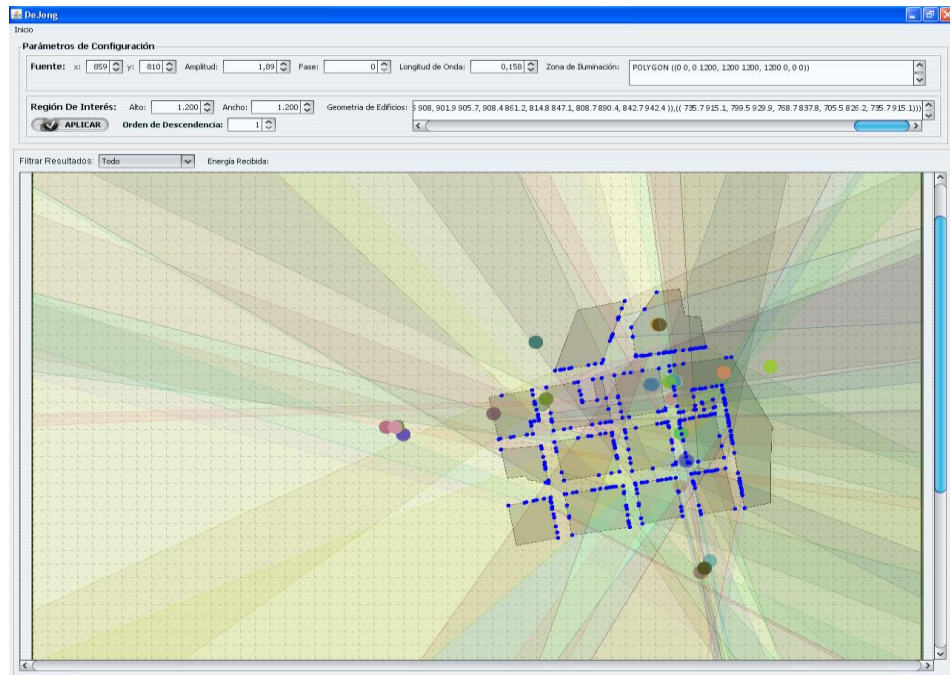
DeJong
Inicio
Parámetros de Configuración
Fuente: x: 859 y: 810 Amplitud: 1,89 Fase: 0 Longitud de Onda: 0,158 Zona de Iluminación: POLYGON ((0 0, 0 1200, 1200 1200, 1200 0, 0 0))
Región De Interés: Alto: 1.200 Ancho: 1.200 Geometria de Edificios: 5 908, 901.9 905.7, 908.4 861.2, 814.8 847.1, 808.7 890.4, 842.7 942.4 )),(( 735.7 915.1, 799.5 929.9, 768.7 837.8, 705.5 826.2, 735.7 915.1)))
APLICAR Orden de Descendencia: 1
Filtrar Resultados: Todo Energía Recibida: